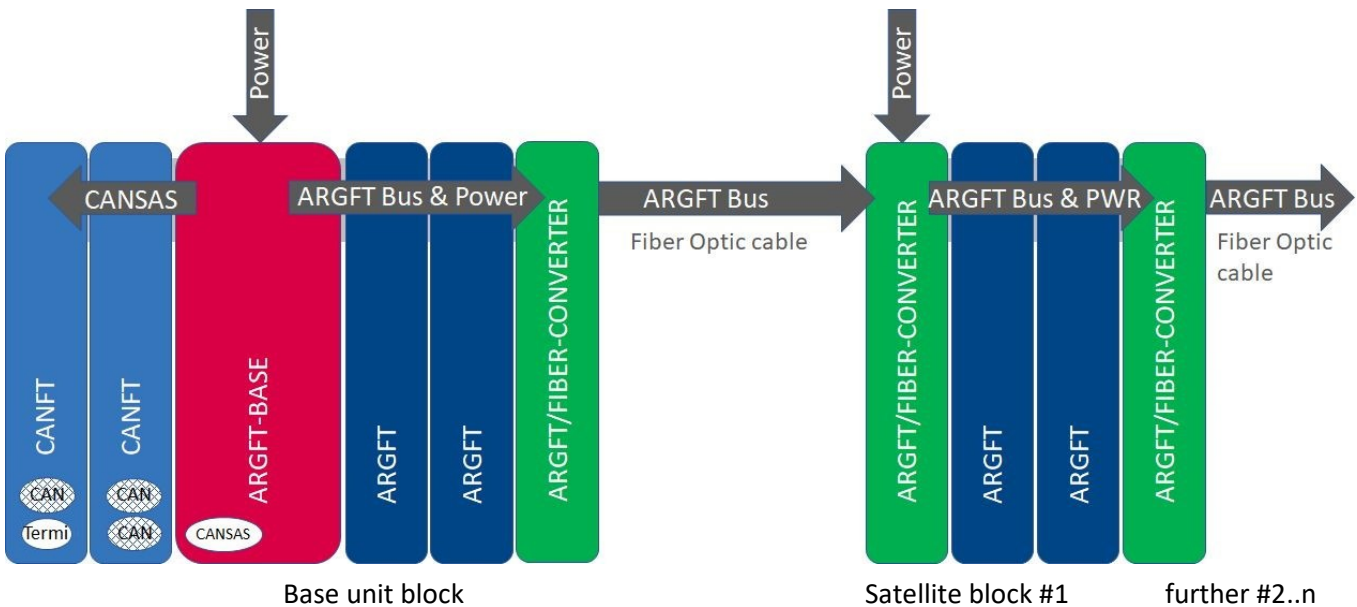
Power

CANSAS

ARGFT Bus & Power

ARGFT Bus

Fiber Optic cable

Power

ARGFT Bus & PWR

ARGFT Bus

Fiber Optic cable

CANFT

CAN

Termi

CANFT

CAN

CAN

ARGFT-BASE

CANSAS

ARGFT

ARGFT

ARGFT/FIBER-CONVERTER

ARGFT/FIBER-CONVERTER

ARGFT

ARGFT

ARGFT/FIBER-CONVERTER

Base unit block

Satellite block #1

further #2..n